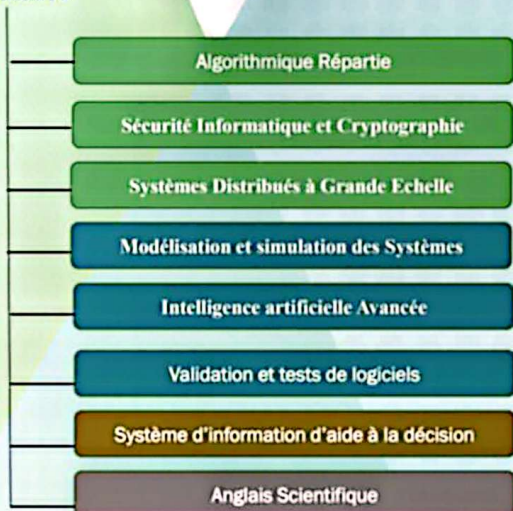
Algorithmique Répartie

Sécurité Informatique et Cryptographie

Systèmes Distribués à Grande Echelle

Modélisation et simulation des Systèmes

Intelligence artificielle Avancée

Validation et tests de logiciels

Système d'information d'aide à la décision

Anglais Scientifique